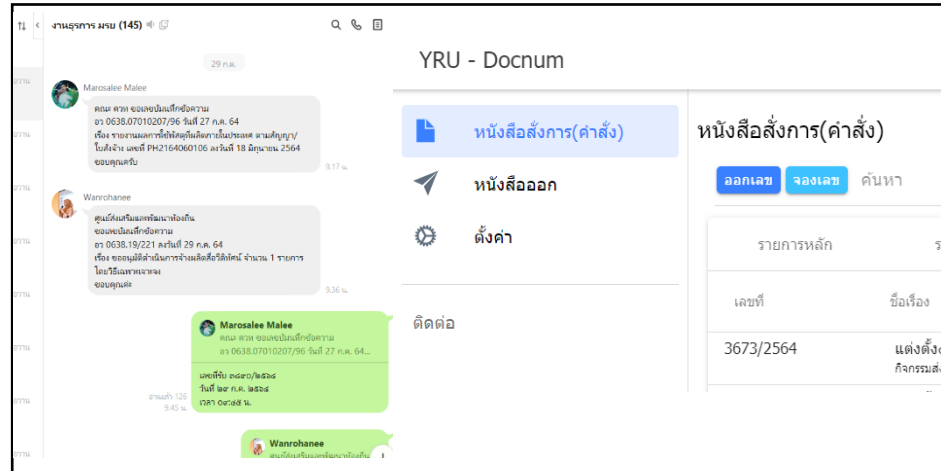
งานธุรการ มรย (145)

29 ก.ค.

Marosalee Malee
คณะ ควท ขอเลขบันทึกข้อความ
อว 0638.07010207/96 วันที่ 27 ก.ค. 64
เรื่อง รายงานผลการซื้อพัสดุที่ผลิตภายในประเทศ ตามสัญญา/ใบสั่งจ้าง เลขที่ PH2164060106 ลงวันที่ 18 มิถุนายน 2564
ขอบคุณครับ
9.17 น.

Wanrohanee
ศูนย์ส่งเสริมและพัฒนาท้องถิ่น
ขอเลขบันทึกข้อความ
อว 0638.19/221 ลงวันที่ 29 ก.ค. 64
เรื่อง ขออนุมัติดำเนินการจ้างผลิตสื่อวีดิทัศน์ จำนวน 1 รายการ โดยวิธีเฉพาะเจาะจง
ขอบคุณค่ะ
9.36 น.

Marosalee Malee
คณะ ควท ขอเลขบันทึกข้อความ
อว 0638.07010207/96 วันที่ 27 ก.ค. 64...
เลขที่รับ ๓๔๙๐/๒๕๖๔
วันที่ ๒๙ ก.ค. ๒๕๖๔
เวลา ๐๙:๔๕ น.
อ่านแล้ว 126
9.45 น.

Wanrohanee
ศูนย์ส่งเสริมและพัฒนาท้องถิ่น

YRU - Docnum

หนังสือสั่งการ(คำสั่ง)
หนังสือออก
ตั้งค่า
ติดต่อ

หนังสือสั่งการ(คำสั่ง)
ออกเลข จองเลข ค้นหา

| รายการหลัก | ร |
|---|---|
| เลขที่ | ชื่อเรื่อง |
| 3673/2564 | แต่งตั้ง กิจกรรมส |